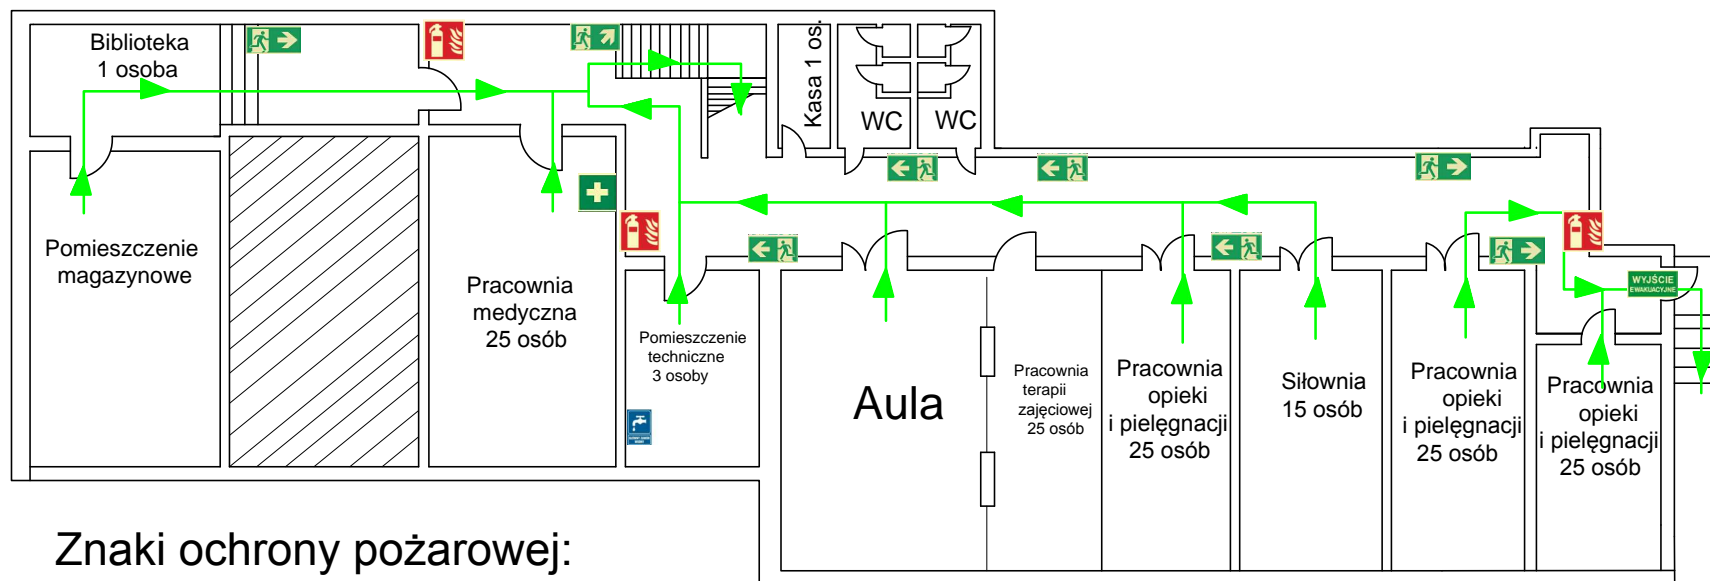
Biblioteka
1 osoba

Kasa 1 os.

WC

WC

Pomieszczenie magazynowe

Pracownia medyczna 25 osób

Pomieszczenie techniczne 3 osoby

Aula

Pracownia terapii zajęciowej 25 osób

Pracownia opieki i pielęgnacji 25 osób

Siłownia 15 osób

Pracownia opieki i pielęgnacji 25 osób

Pracownia opieki i pielęgnacji 25 osób

WYJŚCIE EWAKUACYJNE

Znaki ochrony pożarowej: